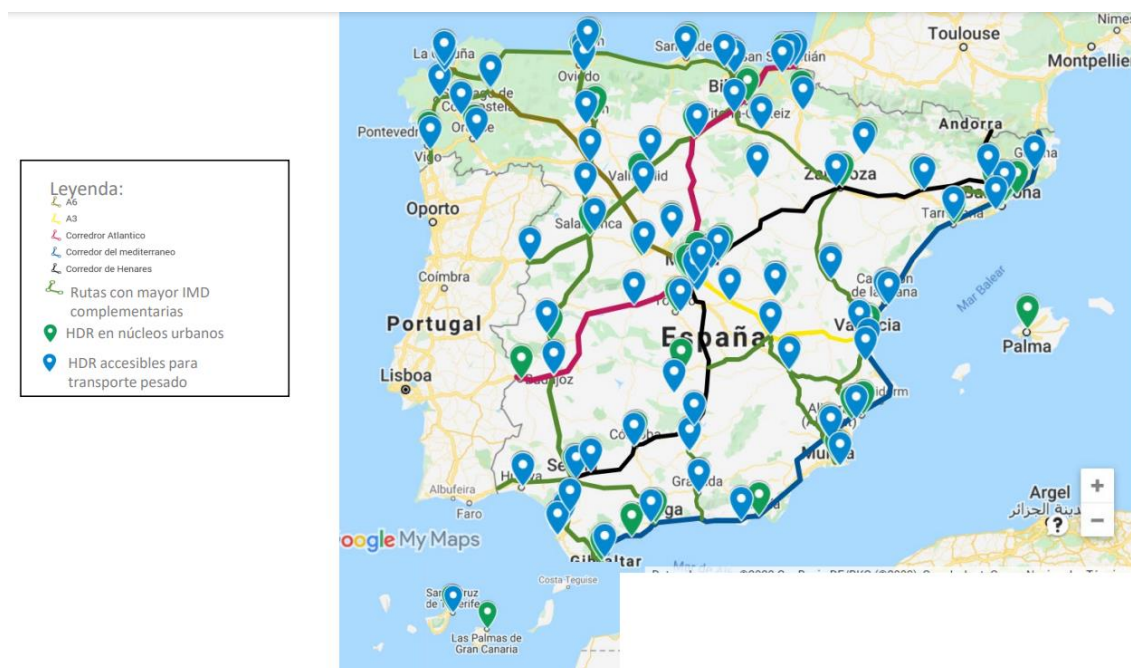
Leyenda:
A6
A3
Corredror Atlantico
Corredor del mediterraneo
Corredor de Henares
Rutas con mayor IMD complementarias
HDR en núcleos urbanos
HDR accesibles para transporte pesado

Nimes
Toulouse
Montpellier
La Coruña
Santiago de Compostela
Oviedo
Santander
Bilbao
San Sebastián
Vitoria-Gasteiz
Pontevedra
Ourense
Vigo
Andorra
Girona
Valladolid
Zaragoza
Oporto
Salamanca
Tarragona
Barcelona
Madrid
Coimbra
Castellón de la Plana
Mar Balear
Portugal
España
Valencia
Palma
Lisboa
Badajoz
Alicante
Córdoba
Murcia
Sevilla
Huelva
Granada
Albufeira
Faro
Málaga
Almería
Argel
الجزائر
مدينة
Gibraltar
Google My Maps
Costa Teguise
Santa Cruz de Tenerife
Las Palmas de Gran Canaria
+
−
?
Datos del mapa ©2020 GeoBasis-DE/BKG (©2009), Google, Inst. Geogr. Nacional, Términos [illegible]